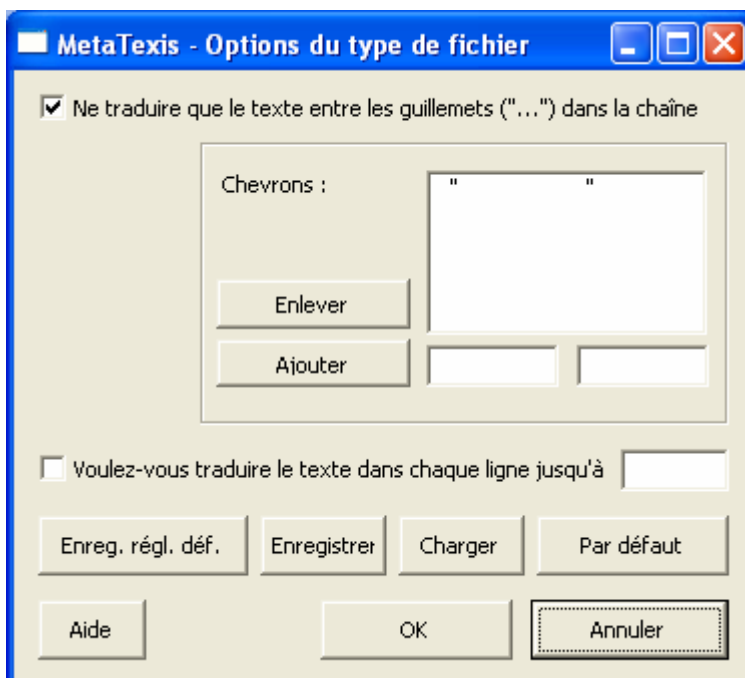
MetaTexis - Options du type de fichier

☑ Ne traduire que le texte entre les guillemets ("...") dans la chaîne

Chevrons :

" "

Enlever

Ajouter

☐ Voulez-vous traduire le texte dans chaque ligne jusqu'à

Enreg. régl. déf.

Enregistrer

Charger

Par défaut

Aide

OK

Annuler